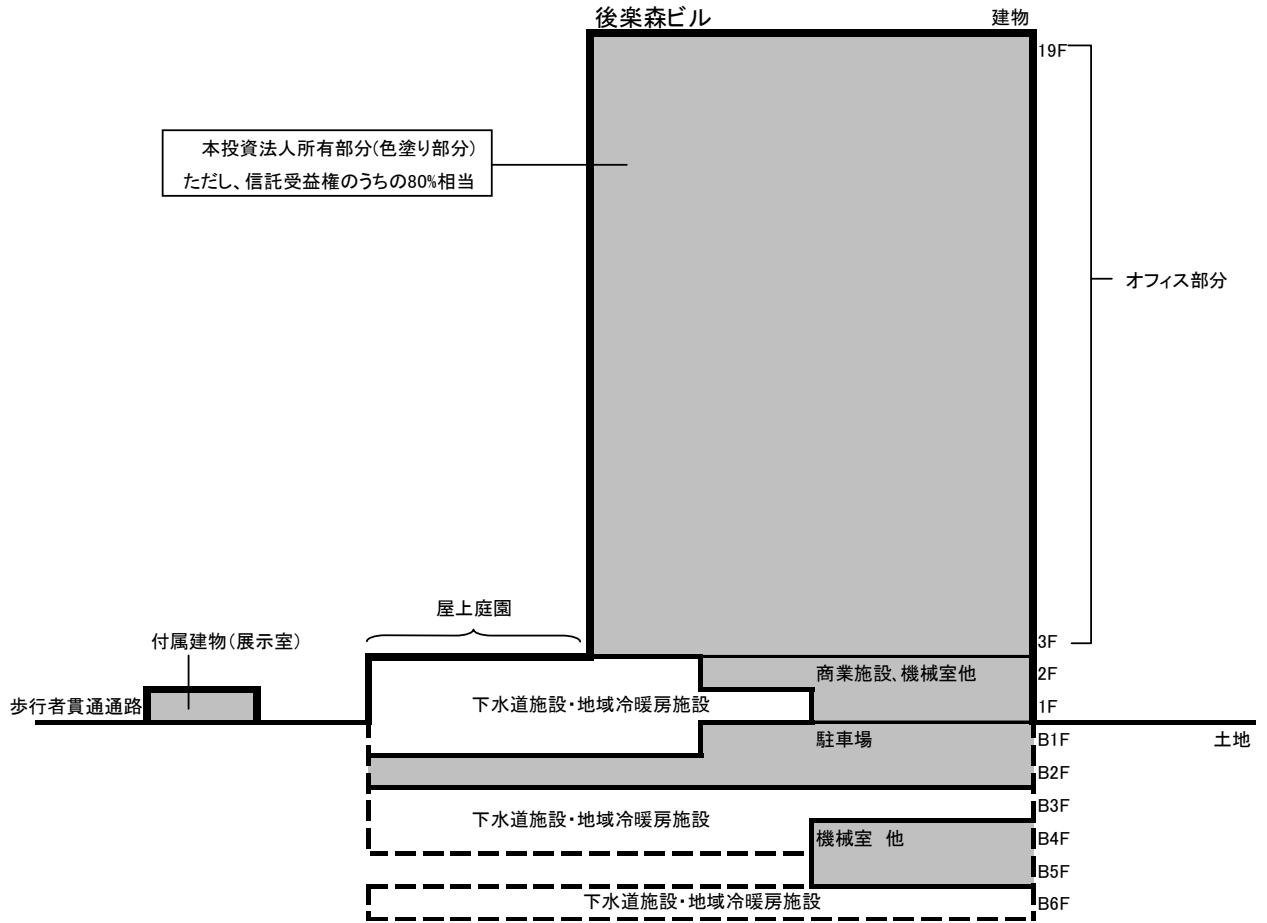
後楽森ビル

建物

19F

本投資法人所有部分(色塗り部分)
ただし、信託受益権のうちの80%相当

オフィス部分

屋上庭園

付属建物(展示室)

3F

商業施設、機械室他

2F

歩行者貫通通路

下水道施設・地域冷暖房施設

1F

駐車場

B1F

土地

B2F

B3F

下水道施設・地域冷暖房施設

機械室 他

B4F

B5F

下水道施設・地域冷暖房施設

B6F